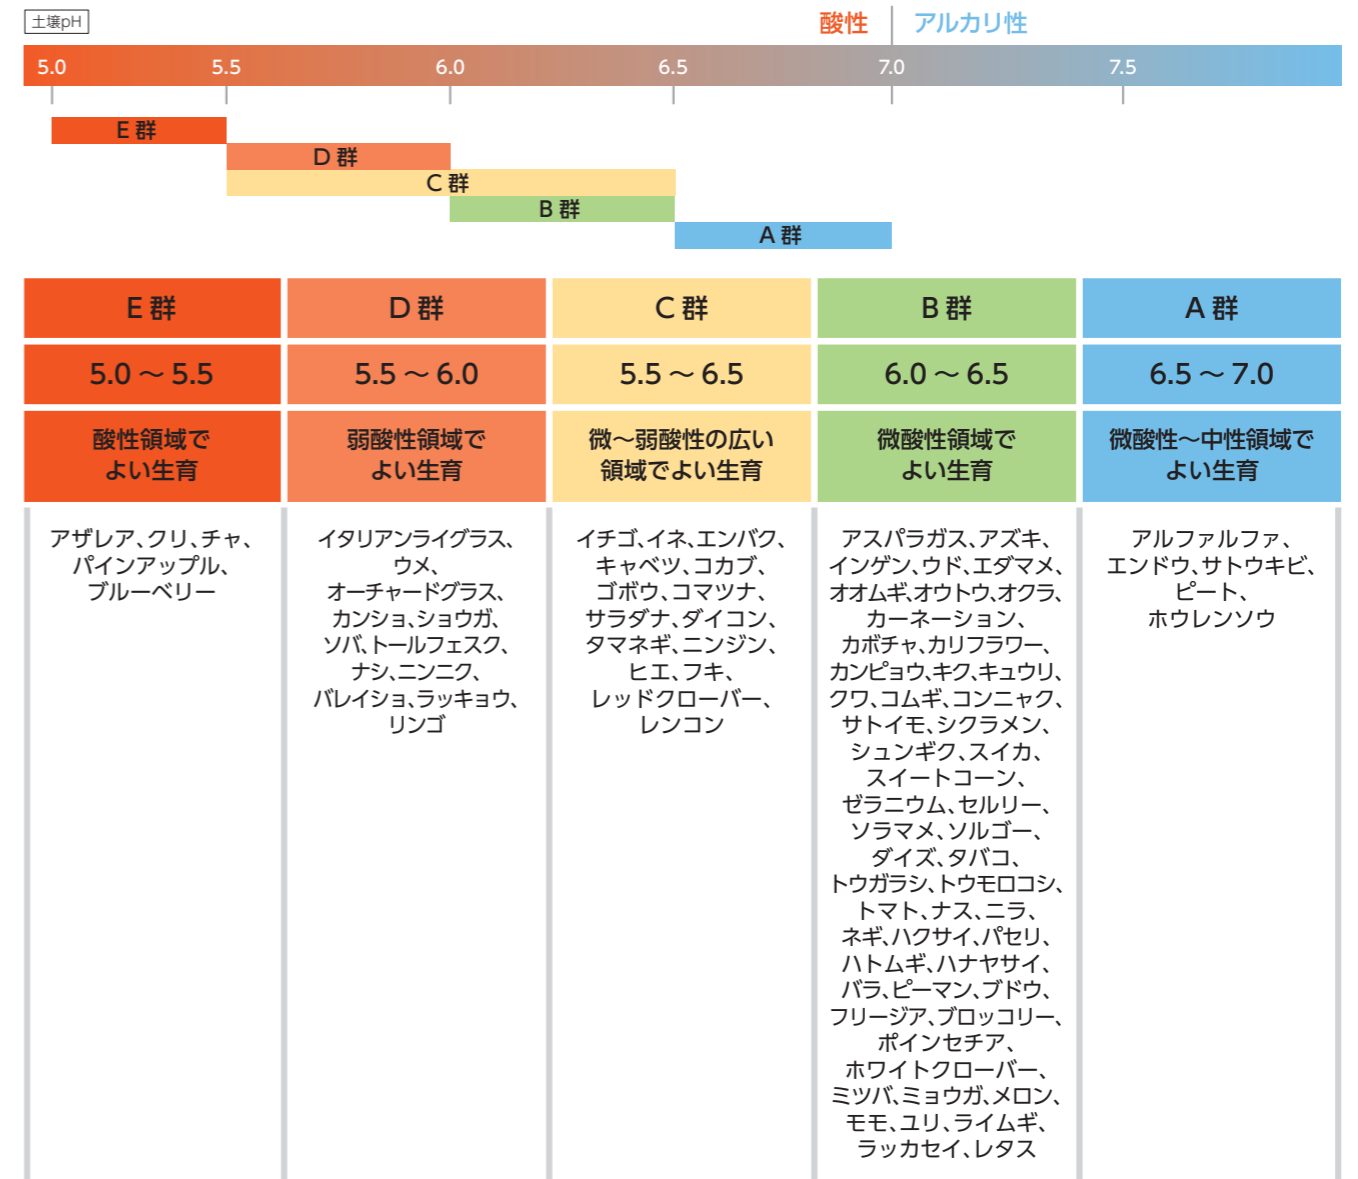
土壌pH

酸性 アルカリ性

5.0 5.5 6.0 6.5 7.0 7.5

E 群
D 群
C 群
B 群
A 群

| E 群 | D 群 | C 群 | B 群 | A 群 |
|---|---|---|---|---|
| 5.0 ～ 5.5 | 5.5 ～ 6.0 | 5.5 ～ 6.5 | 6.0 ～ 6.5 | 6.5 ～ 7.0 |
| 酸性領域でよい生育 | 弱酸性領域でよい生育 | 微～弱酸性の広い領域でよい生育 | 微酸性領域でよい生育 | 微酸性～中性領域でよい生育 |
| アザレア、クリ、チャ、パインアップル、ブルーベリー | イタリアンライグラス、ウメ、オーチャードグラス、カンショ、ショウガ、ソバ、トールフェスク、ナシ、ニンニク、バレイショ、ラッキョウ、リンゴ | イチゴ、イネ、エンバク、キャベツ、コカブ、ゴボウ、コマツナ、サラダナ、ダイコン、タマネギ、ニンジン、ヒエ、フキ、レッドクローバー、レンコン | アスパラガス、アズキ、インゲン、ウド、エダマメ、オオムギ、オウトウ、オクラ、カーネーション、カボチャ、カリフラワー、カンピョウ、キク、キュウリ、クワ、コムギ、コンニャク、サトイモ、シクラメン、シュンギク、スイカ、スイートコーン、ゼラニウム、セルリー、ソラマメ、ソルゴー、ダイズ、タバコ、トウガラシ、トウモロコシ、トマト、ナス、ニラ、ネギ、ハクサイ、パセリ、ハトムギ、ハナヤサイ、バラ、ピーマン、ブドウ、フリージア、ブロッコリー、ポインセチア、ホワイトクローバー、ミツバ、ミョウガ、メロン、モモ、ユリ、ライムギ、ラッカセイ、レタス | アルファルファ、エンドウ、サトウキビ、ビート、ホウレンソウ |